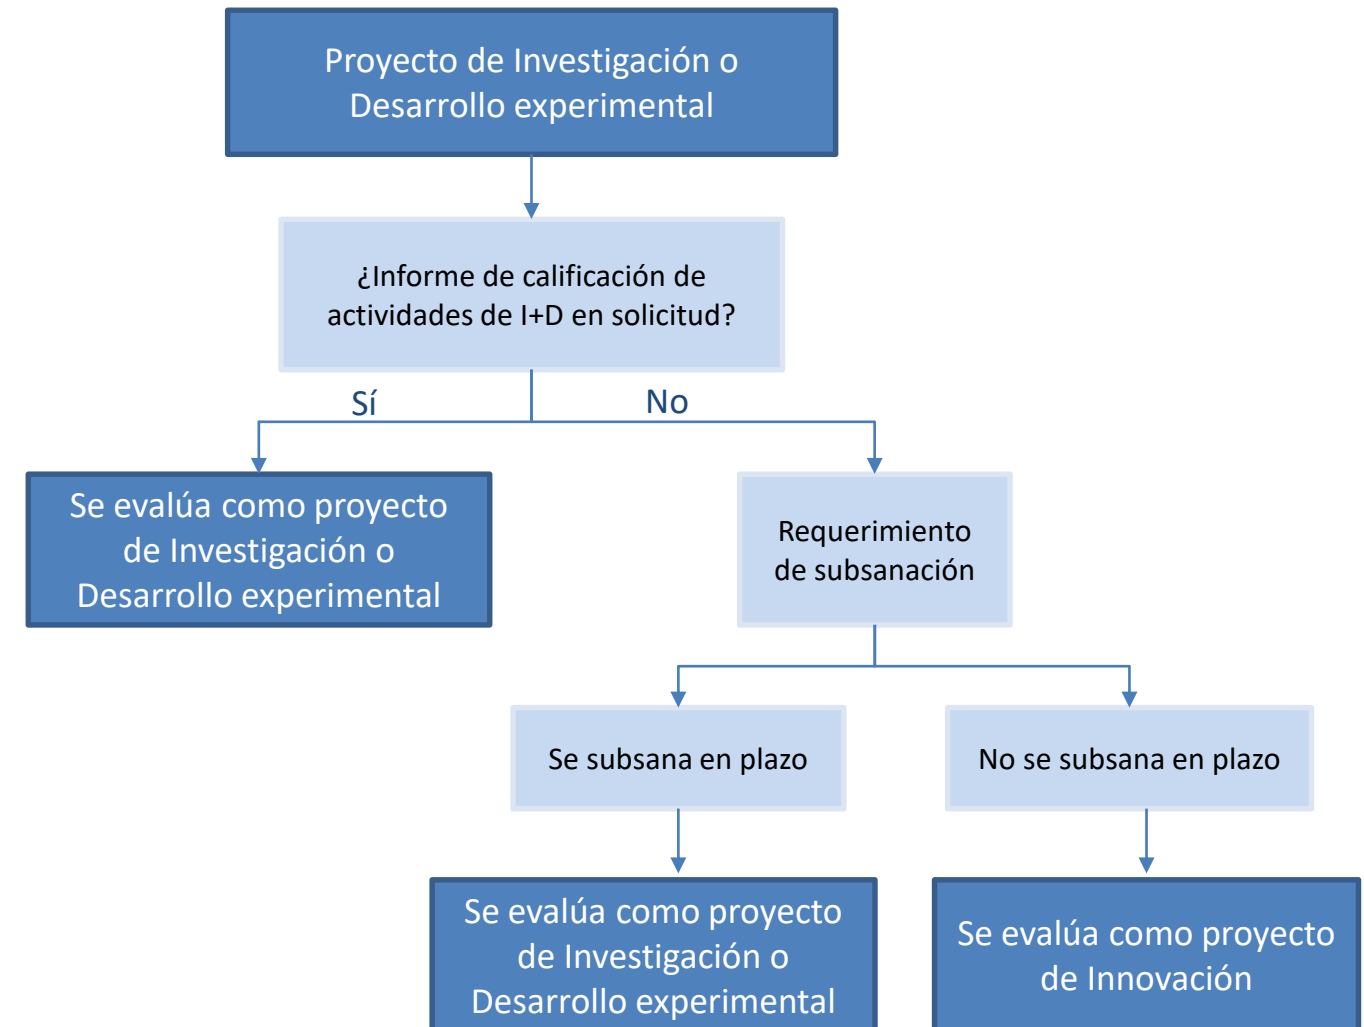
Proyecto de Investigación o Desarrollo experimental

¿Informe de calificación de actividades de I+D en solicitud?

Sí

No

Se evalúa como proyecto de Investigación o Desarrollo experimental

Requerimiento de subsanación

Se subsana en plazo

No se subsana en plazo

Se evalúa como proyecto de Investigación o Desarrollo experimental

Se evalúa como proyecto de Innovación